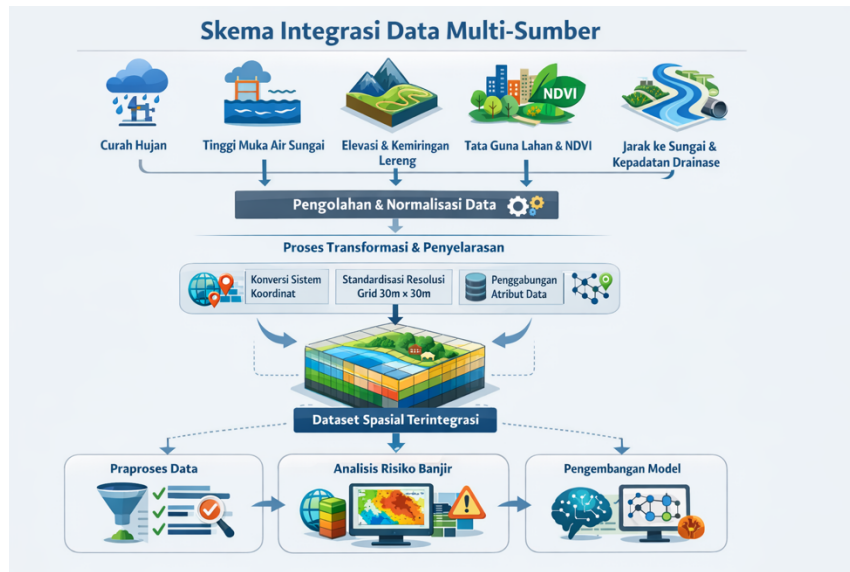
Skema Integrasi Data Multi-Sumber

Curah Hujan

Tinggi Muka Air Sungai

Elevasi & Kemiringan Lereng

NDVI

Tata Guna Lahan & NDVI

Jarak ke Sungai & Kepadatan Drainase

Pengolahan & Normalisasi Data

Proses Transformasi & Penyelarasan

Konversi Sistem Koordinat

Standardisasi Resolusi Grid 30m x 30m

Penggabungan Atribut Data

Dataset Spasial Terintegrasi

Praproses Data

Analisis Risiko Banjir

Pengembangan Model